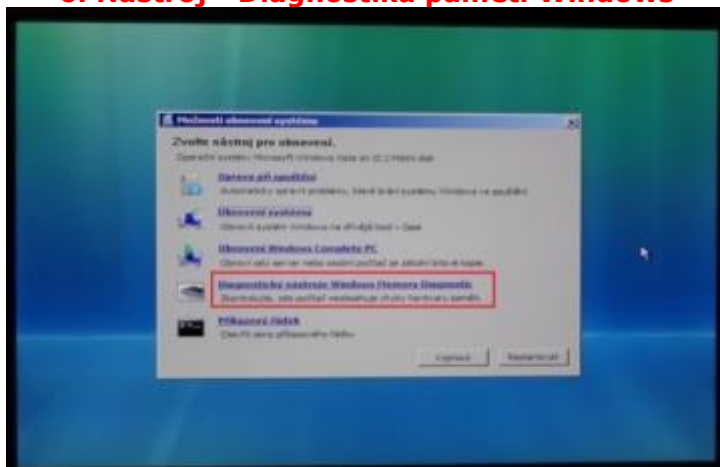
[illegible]. Nástroj – Diagnostika paměti Windows

Možnosti obnovení systému

Zvolte nástroj pro obnovení.

Operační systém: Microsoft Windows Vista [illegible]

Oprava při spuštění

Automaticky opraví problémy, které brání systému Windows ve spuštění.

Obnovení systému

Obnoví systém Windows na dřívější bod v čase.

Obnovení Windows Complete PC

Obnoví celý server nebo počítač ze zálohy bitové kopie.

Diagnostický nástroj Windows Memory Diagnostic

Zkontroluje, zda počítač neobsahuje chyby hardwaru paměti.

Příkazový řádek

Otevře okno příkazového řádku.

Vypnout

Restartovat